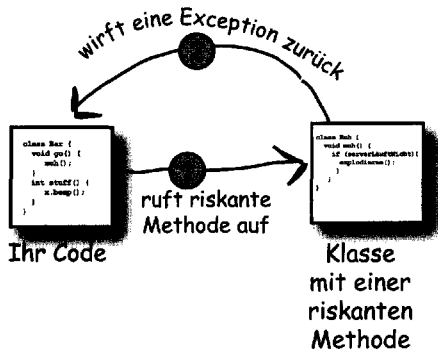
wirft eine Exception zurück

class Bar {
  void go() {
    moh();
  }
  int stuff() {
    x.beep();
  }
}

ruft riskante Methode auf

class Moh {
  void moh() {
    if (serverLäuftNicht){
      explodieren();
    }
  }
}

Ihr Code

Klasse mit einer riskanten Methode